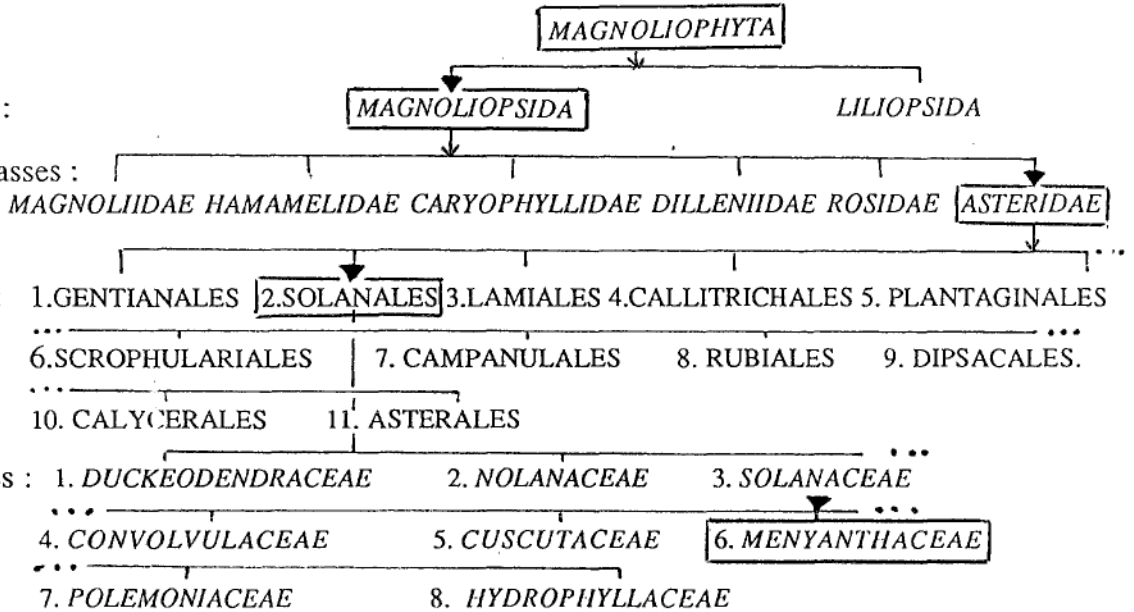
MAGNOLIOPHYTA

:

MAGNOLIOPSIDA LILIOPSIDA

asses :

MAGNOLIIDAE HAMAMELIDAE CARYOPHYLLIDAE DILLENIIDAE ROSIDAE ASTERIDAE

1.GENTIANALES 2.SOLANALES 3.LAMIALES 4.CALLITRICHALES 5. PLANTAGINALES

6.SCROPHULARIALES 7. CAMPANULALES 8. RUBIALES 9. DIPSACALES.

10. CALYCERALES 11. ASTERALES

s : 1. DUCKEODENDRACEAE 2. NOLANACEAE 3. SOLANACEAE

4. CONVOLVULACEAE 5. CUSCUTACEAE 6. MENYANTHACEAE

7. POLEMONIACEAE 8. HYDROPHYLLACEAE